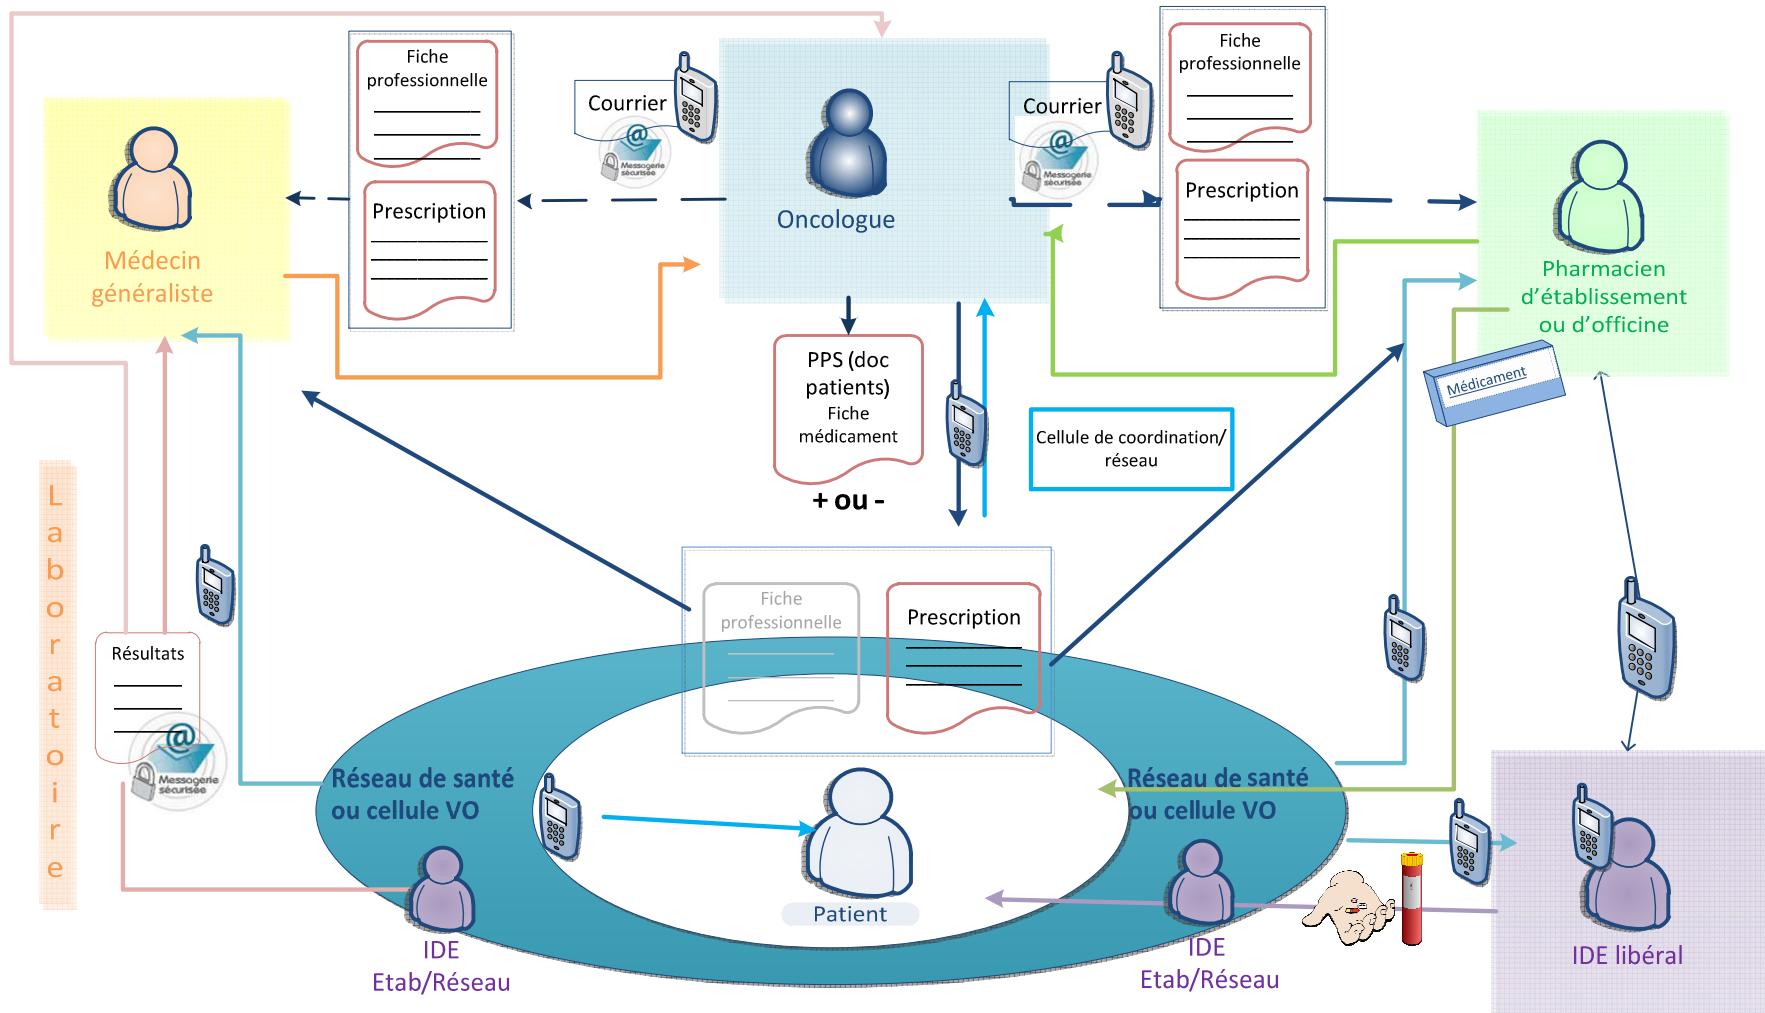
Fiche professionnelle

Prescription

Courrier

Messagerie sécurisée

Oncologue

Courrier

Messagerie sécurisée

Fiche professionnelle

Prescription

Médecin généraliste

Pharmacien d'établissement ou d'officine

PPS (doc patients)
Fiche médicament

+ ou -

Cellule de coordination/ réseau

Médicament

Laboratoire

Fiche professionnelle

Prescription

Résultats

Messagerie sécurisée

Réseau de santé ou cellule VO

Réseau de santé ou cellule VO

Patient

IDE Etab/Réseau

IDE Etab/Réseau

IDE libéral